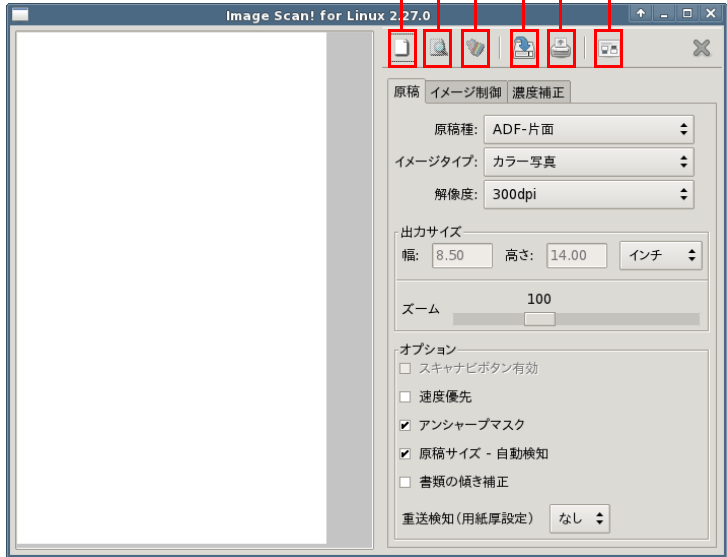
Image Scan! for Linux 2.27.0

原稿 | イメージ制御 | 濃度補正

原稿種: ADF-片面
イメージタイプ: カラー写真
解像度: 300dpi

出力サイズ
幅: 8.50 高さ: 14.00 インチ

ズーム 100

オプション
☐ スキャナビボタン有効
☐ 速度優先
☑ アンシャープマスク
☑ 原稿サイズ - 自動検知
☐ 書類の傾き補正

重送検知(用紙厚設定) なし